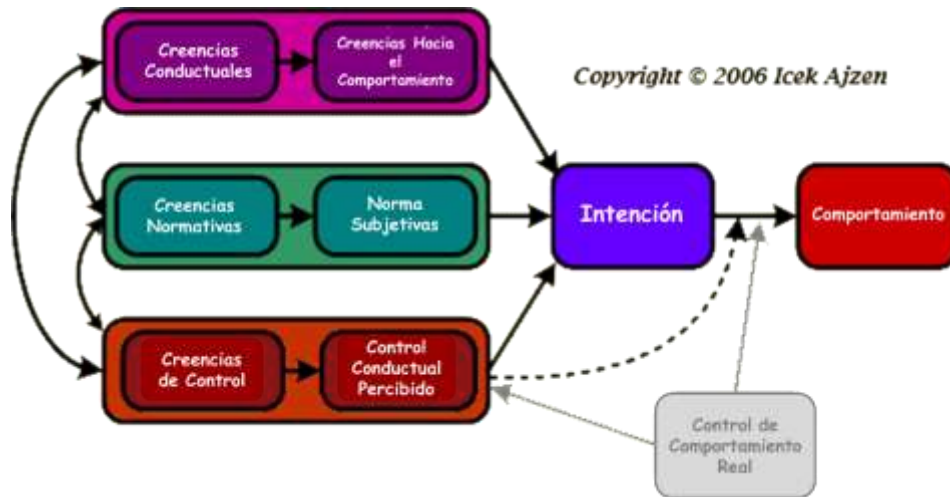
Creencias Conductuales

Creencias Hacia el Comportamiento

Copyright © 2006 Icek Ajzen

Creencias Normativas

Norma Subjetivas

Intención

Comportamiento

Creencias de Control

Control Conductual Percibido

Control de Comportamiento Real